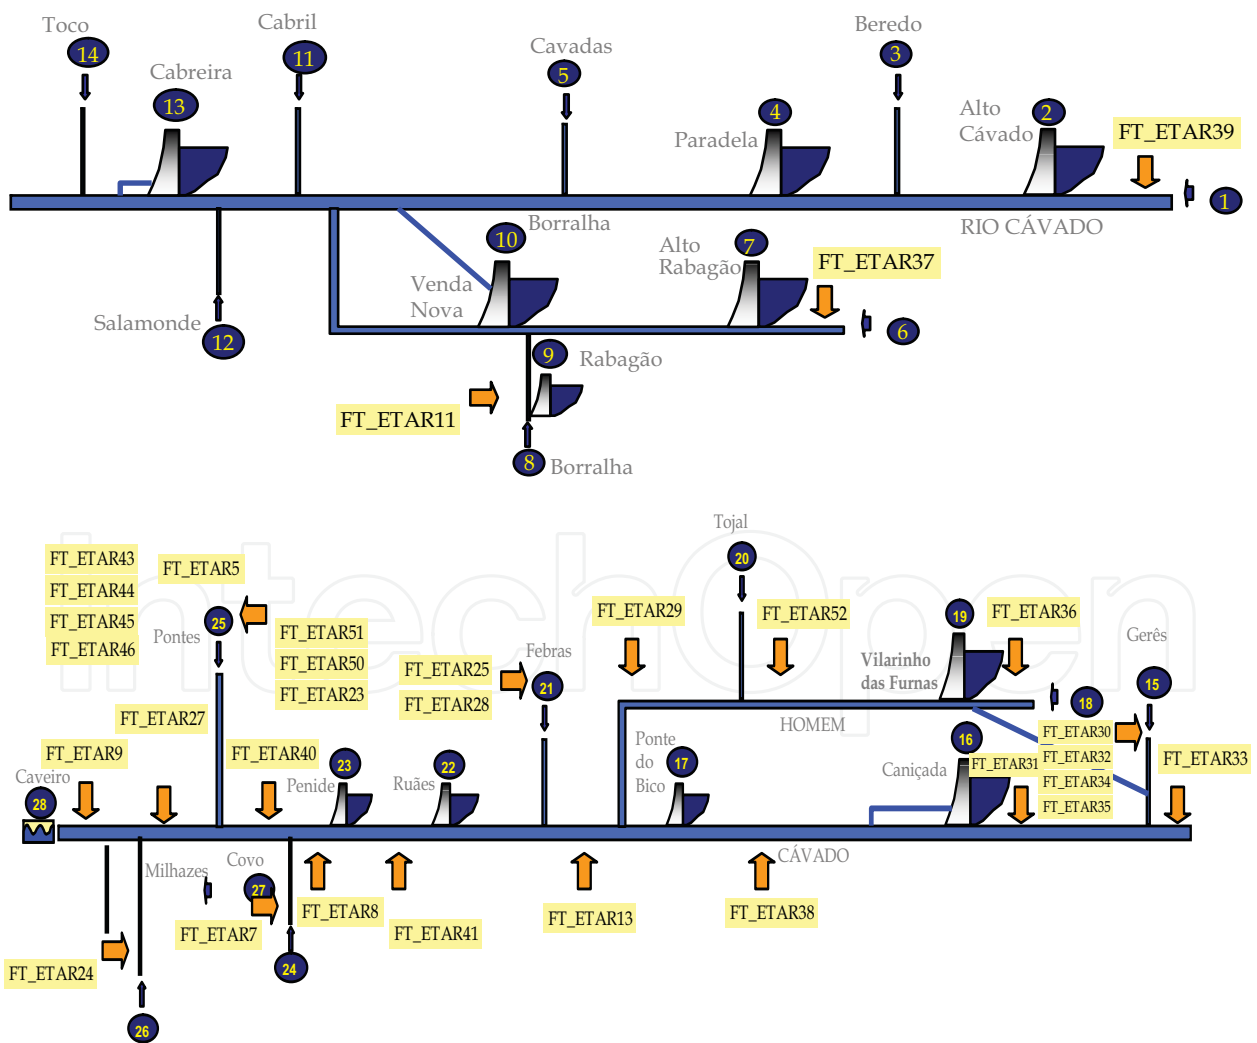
Toco
14
Cabril
11
Cabreira
13
Cavadas
5
Beredo
3
Paradela
4
Alto Cávado
2
FT_ETAR39
1
RIO CÁVADO
Borralha
10
Venda Nova
Alto Rabagão
7
FT_ETAR37
6
Salamonde
12
9
Rabagão
FT_ETAR11
8
Borralha

FT_ETAR43
FT_ETAR44
FT_ETAR45
FT_ETAR46
FT_ETAR5
25
Pontes
FT_ETAR51
FT_ETAR50
FT_ETAR23
Tojal
20
FT_ETAR29
FT_ETAR52
19
FT_ETAR36
Gerês
15
FT_ETAR25
FT_ETAR28
Febras
21
Vilarinho das Furnas
18
HOMEM
FT_ETAR27
FT_ETAR9
Caveiro
28
FT_ETAR40
23
Penide
22
Ruães
Ponte do Bico
17
Caniçada
16
FT_ETAR31
FT_ETAR30
FT_ETAR32
FT_ETAR34
FT_ETAR35
FT_ETAR33
Milhazes
Covo
27
FT_ETAR8
FT_ETAR7
FT_ETAR41
FT_ETAR13
CÁVADO
FT_ETAR38
24
FT_ETAR24
26